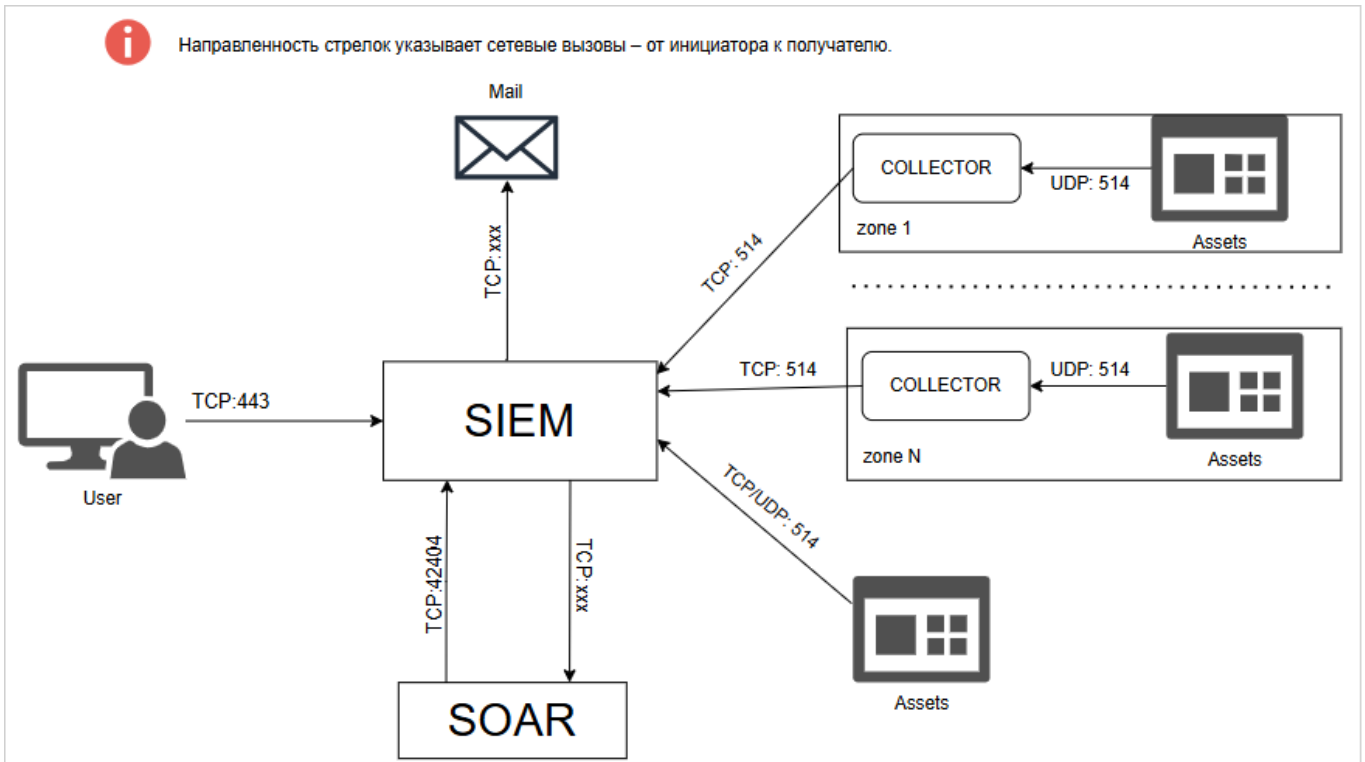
Направленность стрелок указывает сетевые вызовы – от инициатора к получателю.

Mail

TCP:xxx

COLLECTOR

UDP: 514

zone 1

Assets

TCP: 514

TCP: 514

COLLECTOR

UDP: 514

zone N

Assets

TCP:443

SIEM

User

TCP/UDP: 514

TCP:42404

TCP:xxx

Assets

SOAR